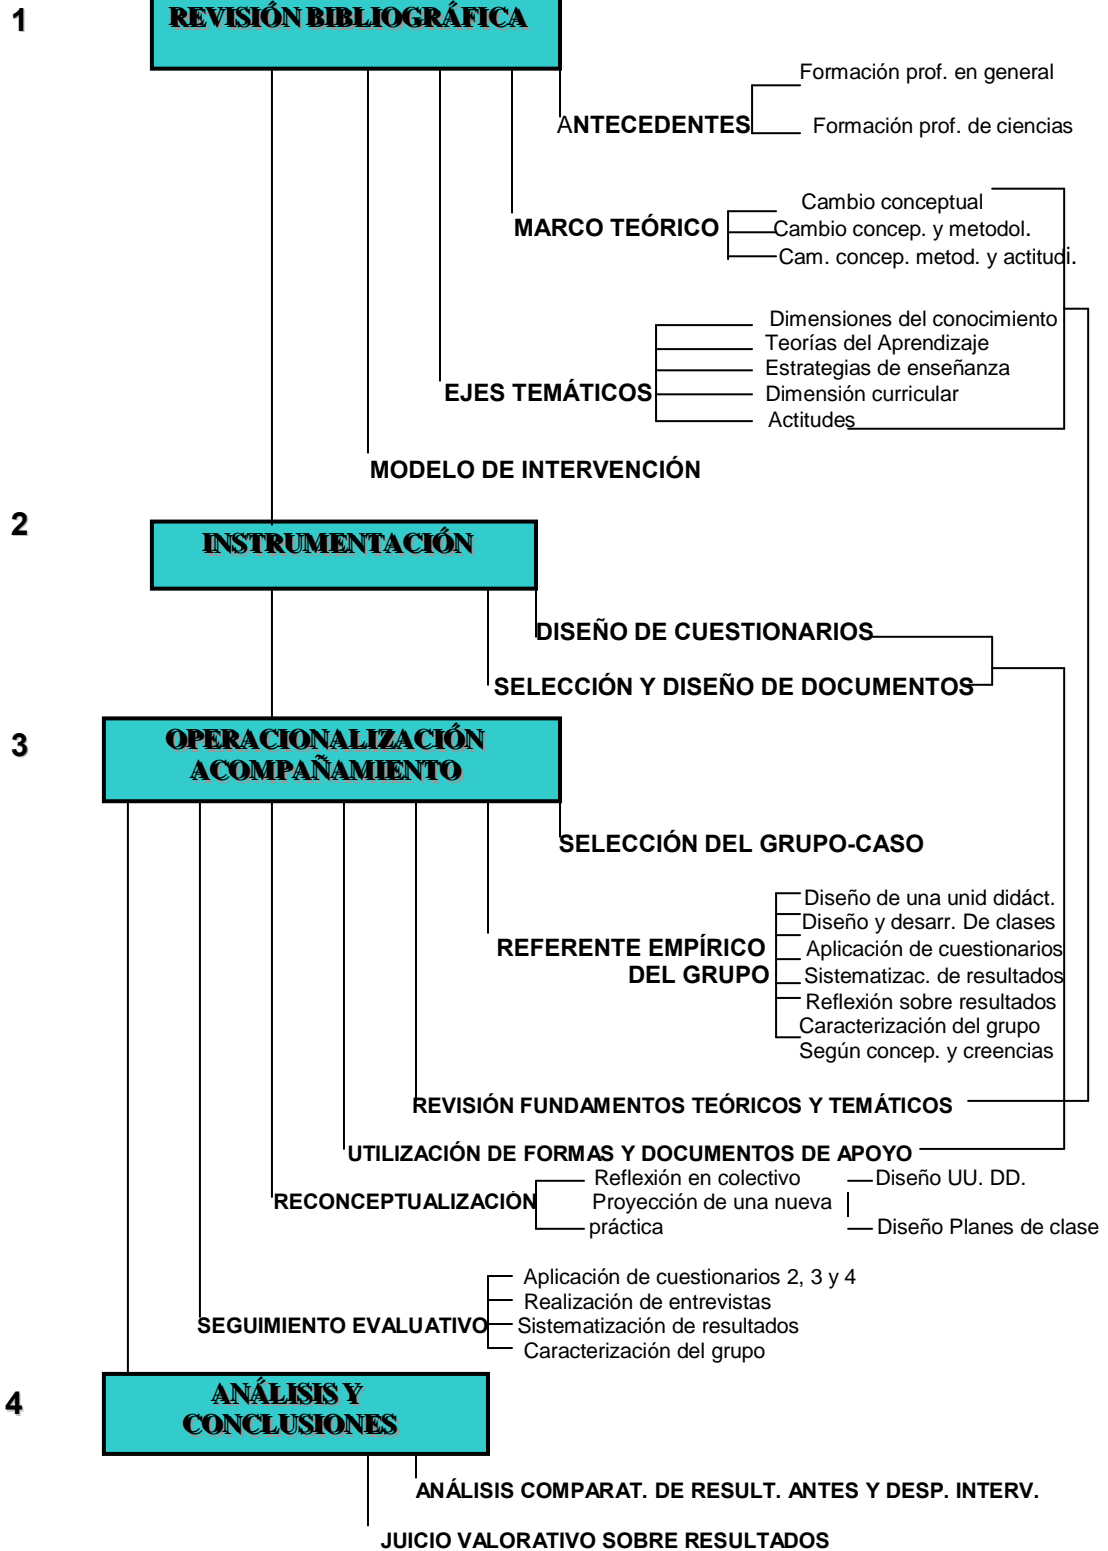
1

REVISIÓN BIBLIOGRÁFICA

Formación prof. en general

ANTECEDENTES

Formación prof. de ciencias

Cambio conceptual

MARCO TEÓRICO

Cambio concep. y metodol.

Cam. concep. metod. y actitud.

Dimensiones del conocimiento

Teorías del Aprendizaje

Estrategias de enseñanza

EJES TEMÁTICOS

Dimensión curricular

Actitudes

MODELO DE INTERVENCIÓN

2

INSTRUMENTACIÓN

DISEÑO DE CUESTIONARIOS

SELECCIÓN Y DISEÑO DE DOCUMENTOS

3

OPERACIONALIZACIÓN ACOMPAÑAMIENTO

SELECCIÓN DEL GRUPO-CASO

Diseño de una unid didáct.

Diseño y desarr. De clases

REFERENTE EMPÍRICO DEL GRUPO

Aplicación de cuestionarios

Sistematizac. de resultados

Reflexión sobre resultados

Caracterización del grupo

Según concep. y creencias

REVISIÓN FUNDAMENTOS TEÓRICOS Y TEMÁTICOS

UTILIZACIÓN DE FORMAS Y DOCUMENTOS DE APOYO

Reflexión en colectivo

Diseño UU. DD.

RECONCEPTUALIZACIÓN

Proyección de una nueva práctica

Diseño Planes de clase

Aplicación de cuestionarios 2, 3 y 4

Realización de entrevistas

SEGUIMIENTO EVALUATIVO

Sistematización de resultados

Caracterización del grupo

4

ANÁLISIS Y CONCLUSIONES

ANÁLISIS COMPARAT. DE RESULT. ANTES Y DESP. INTERV.

JUICIO VALORATIVO SOBRE RESULTADOS